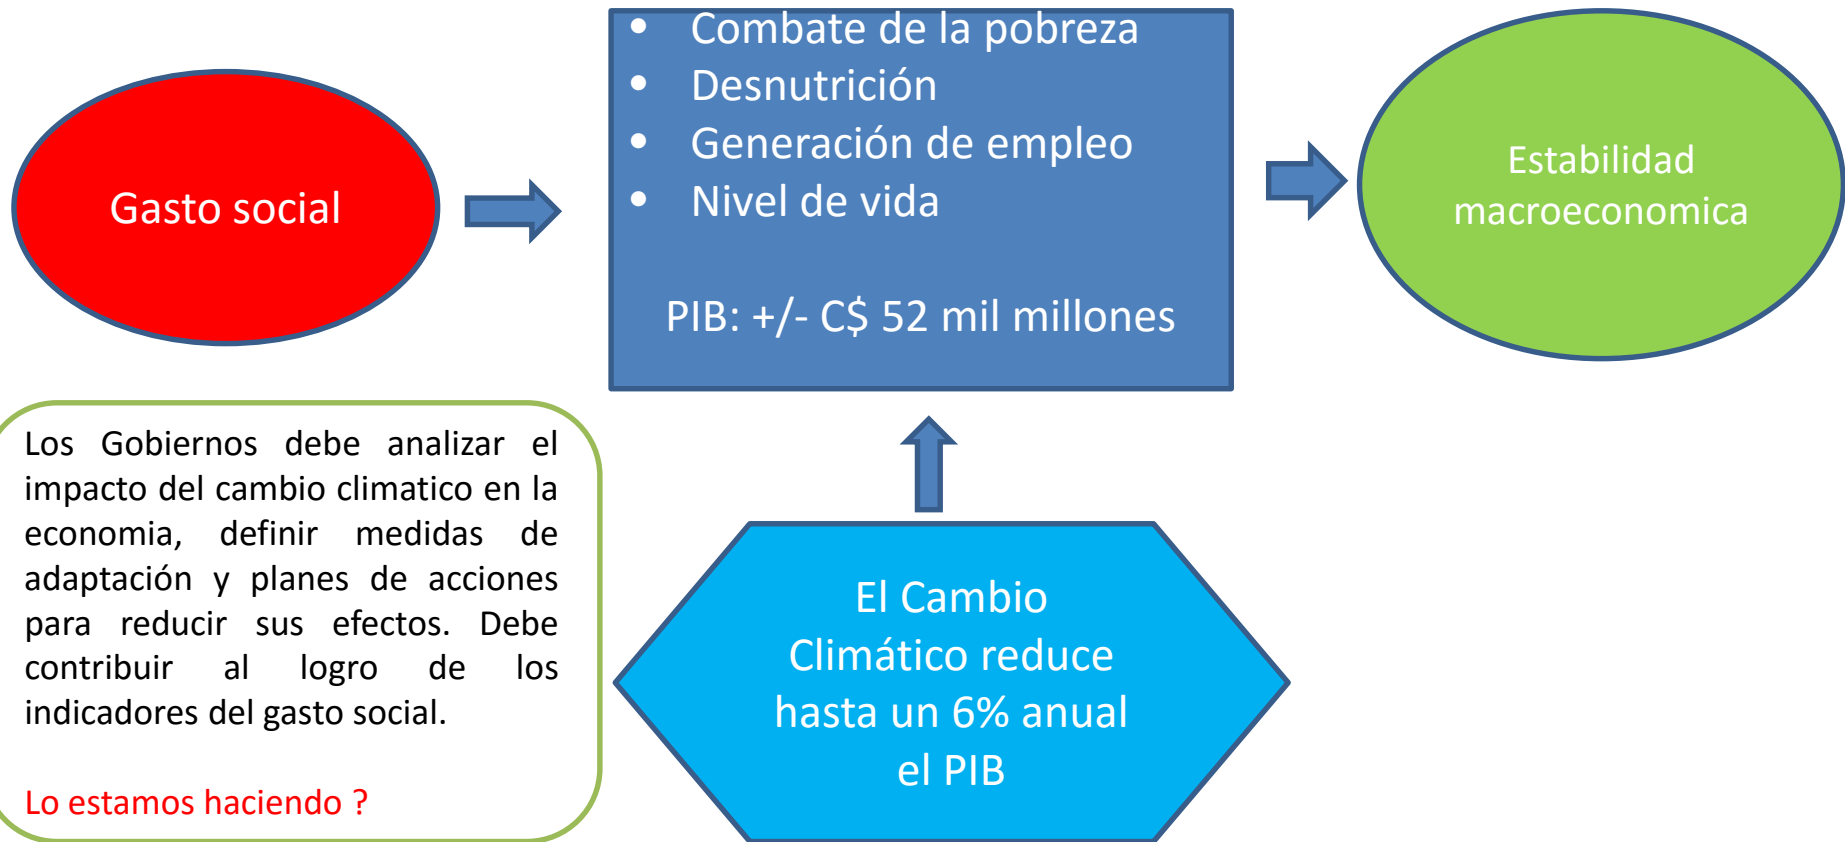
Gasto social

- Combate de la pobreza
- Desnutrición
- Generación de empleo
- Nivel de vida

PIB: +/- C$ 52 mil millones

Estabilidad macroeconomica

Los Gobiernos debe analizar el impacto del cambio climatico en la economia, definir medidas de adaptación y planes de acciones para reducir sus efectos. Debe contribuir al logro de los indicadores del gasto social.

Lo estamos haciendo ?

El Cambio Climático reduce hasta un 6% anual el PIB